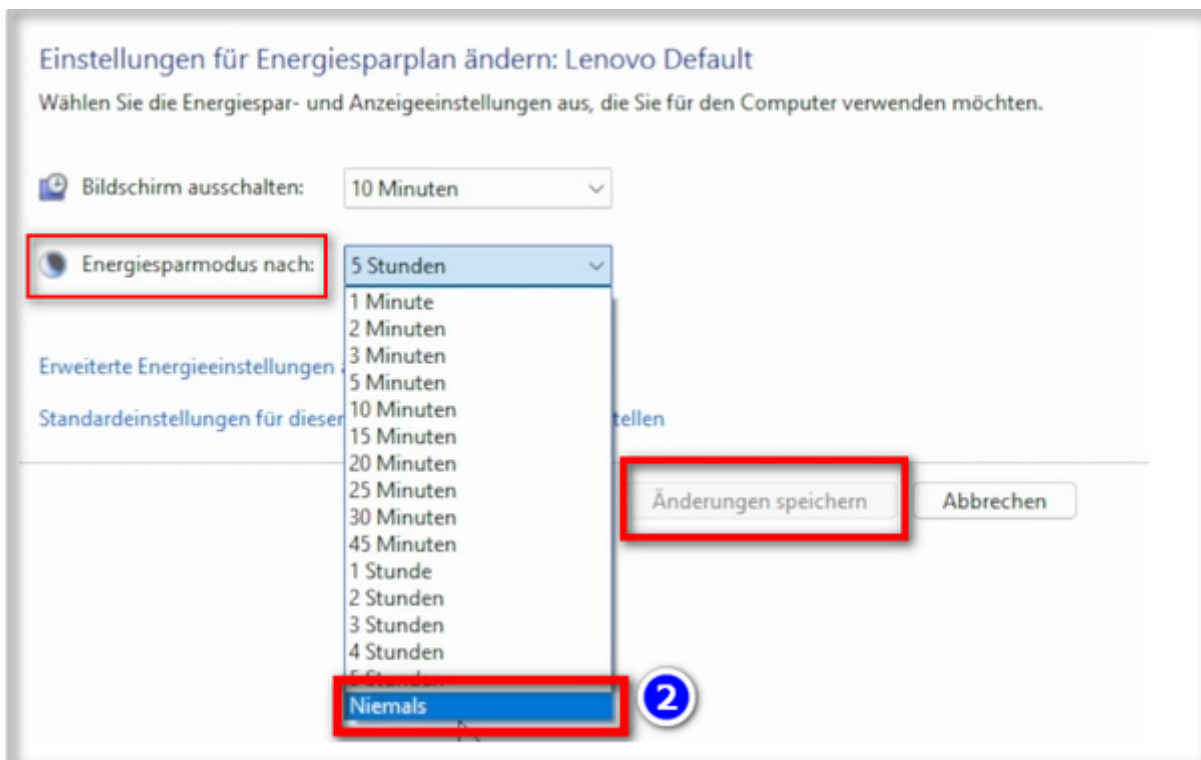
Einstellungen für Energiesparplan ändern: Lenovo Default

Wählen Sie die Energiespar- und Anzeigeeinstellungen aus, die Sie für den Computer verwenden möchten.

Bildschirm ausschalten: 10 Minuten

Energiesparmodus nach: 5 Stunden

1 Minute
2 Minuten
3 Minuten
5 Minuten
10 Minuten
15 Minuten
20 Minuten
25 Minuten
30 Minuten
45 Minuten
1 Stunde
2 Stunden
3 Stunden
4 Stunden
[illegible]
Niemals

2

Erweiterte Energieeinstellungen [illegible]

Standardeinstellungen für dieser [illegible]tellen

Änderungen speichern

Abbrechen